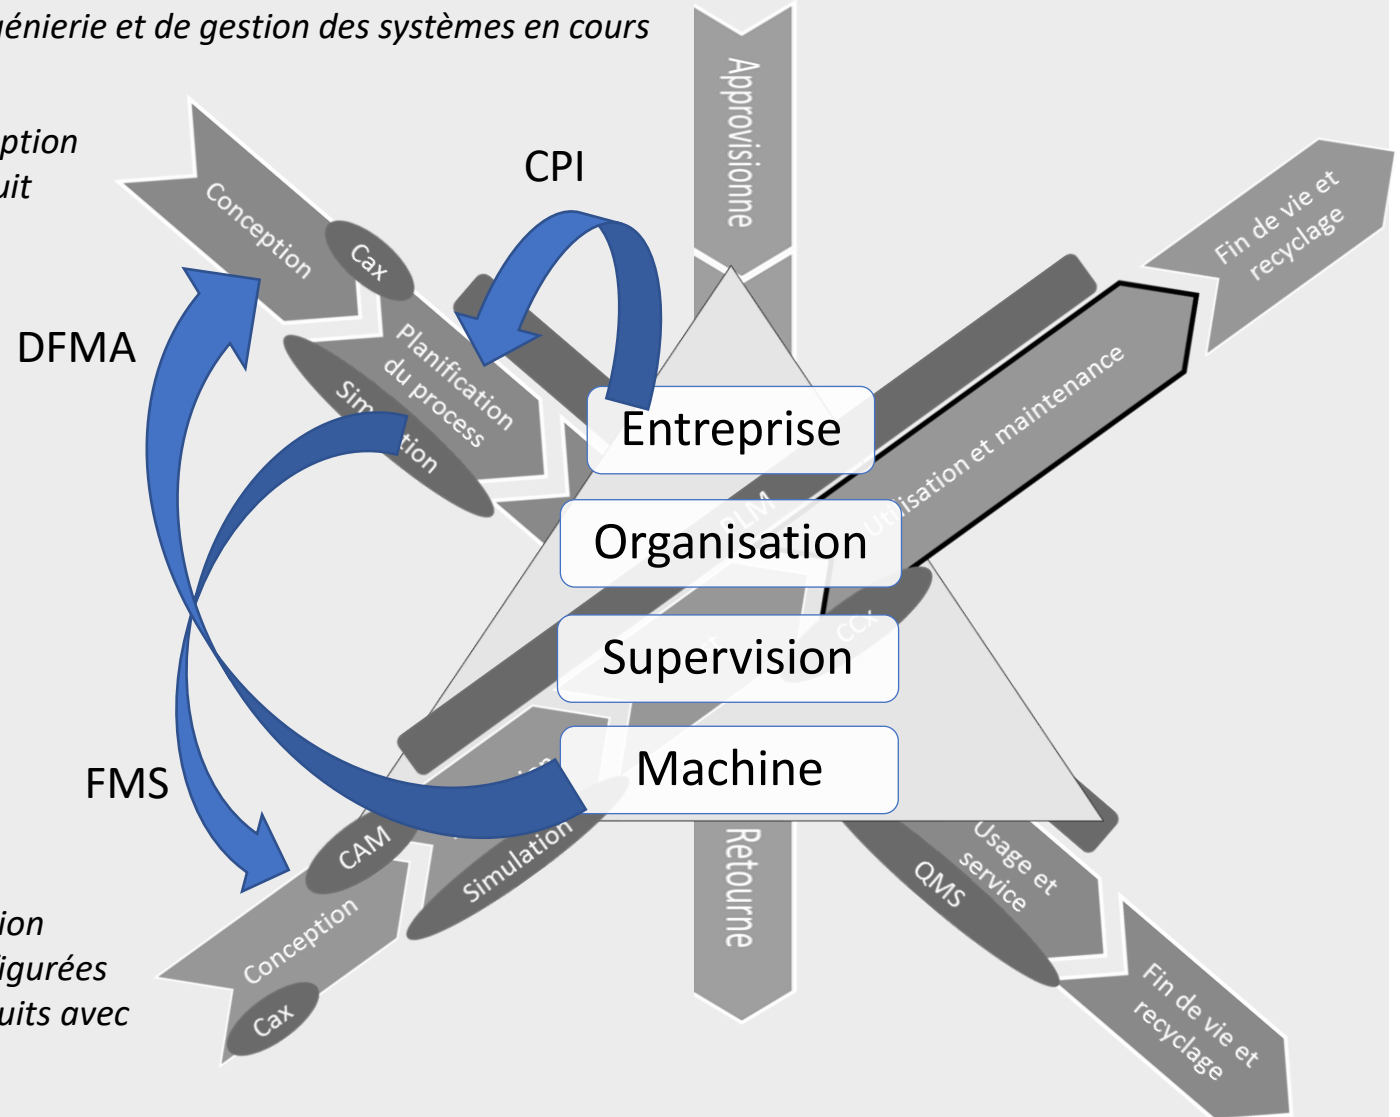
énierie et de gestion des systèmes en cours

ption
uit

Conception
Cax
CPI
Approvisionne
Fin de vie et recyclage
DFMA
Planification du process
Sim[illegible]tion
Entreprise
Utilisation et maintenance
PLM
Organisation
CCx
Supervision
Machine
FMS
CAM
Simulation
Conception
Cax
Retourne
Usage et service
QMS
Fin de vie et recyclage

ion
igurées
uits avec